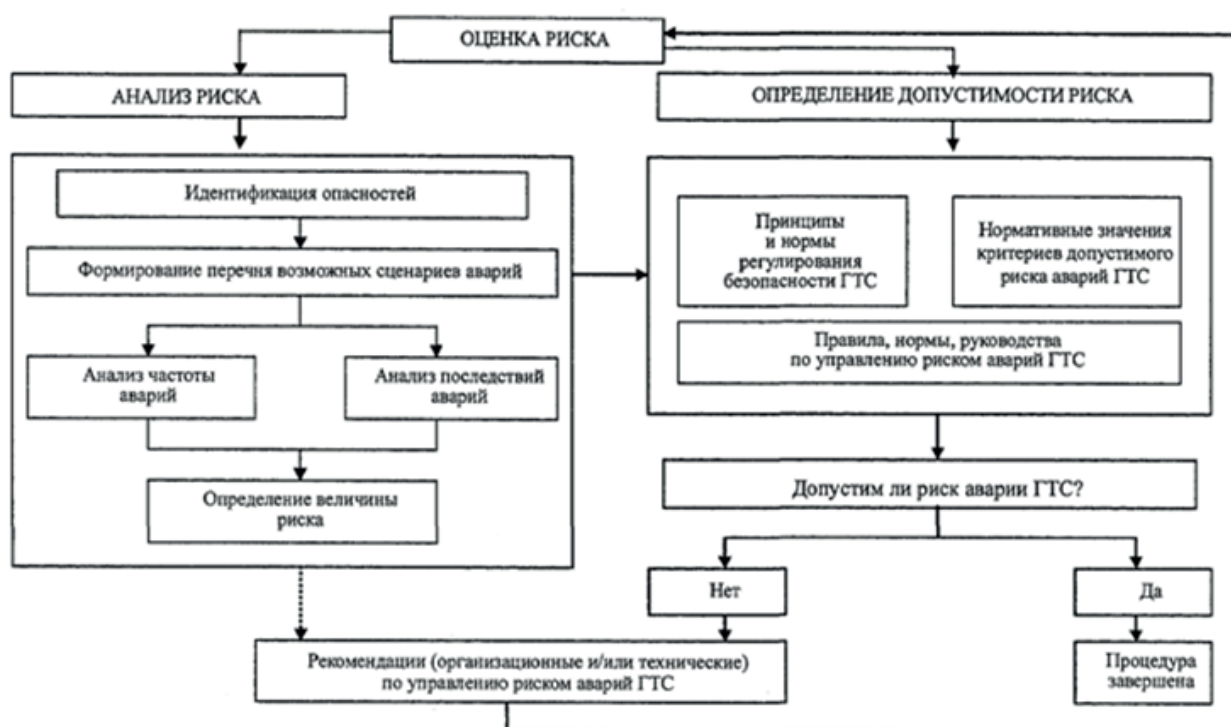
ОЦЕНКА РИСКА

АНАЛИЗ РИСКА

ОПРЕДЕЛЕНИЕ ДОПУСТИМОСТИ РИСКА

Идентификация опасностей

Формирование перечня возможных сценариев аварий

Анализ частоты аварий

Анализ последствий аварий

Определение величины риска

Принципы и нормы регулирования безопасности ГТС

Нормативные значения критериев допустимого риска аварий ГТС

Правила, нормы, руководства по управлению риском аварий ГТС

Допустим ли риск аварии ГТС?

Нет

Да

Рекомендации (организационные и/или технические) по управлению риском аварий ГТС

Процедура завершена